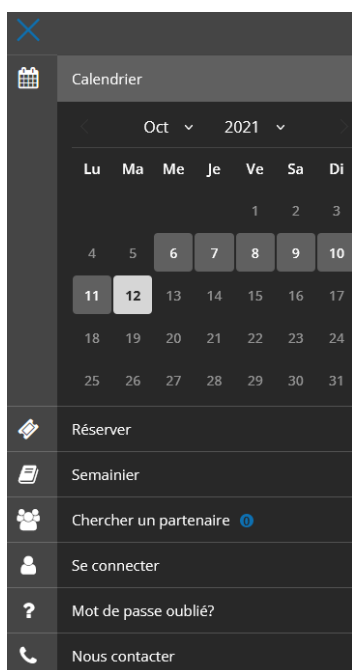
Calendrier

Oct 2021

| Lu | Ma | Me | Je | Ve | Sa | Di |
|---|---|---|---|---|---|---|
| | | | | 1 | 2 | 3 |
| 4 | 5 | 6 | 7 | 8 | 9 | 10 |
| 11 | 12 | 13 | 14 | 15 | 16 | 17 |
| 18 | 19 | 20 | 21 | 22 | 23 | 24 |
| 25 | 26 | 27 | 28 | 29 | 30 | 31 |

Réserver

Semainier

Chercher un partenaire 0

Se connecter

Mot de passe oublié?

Nous contacter